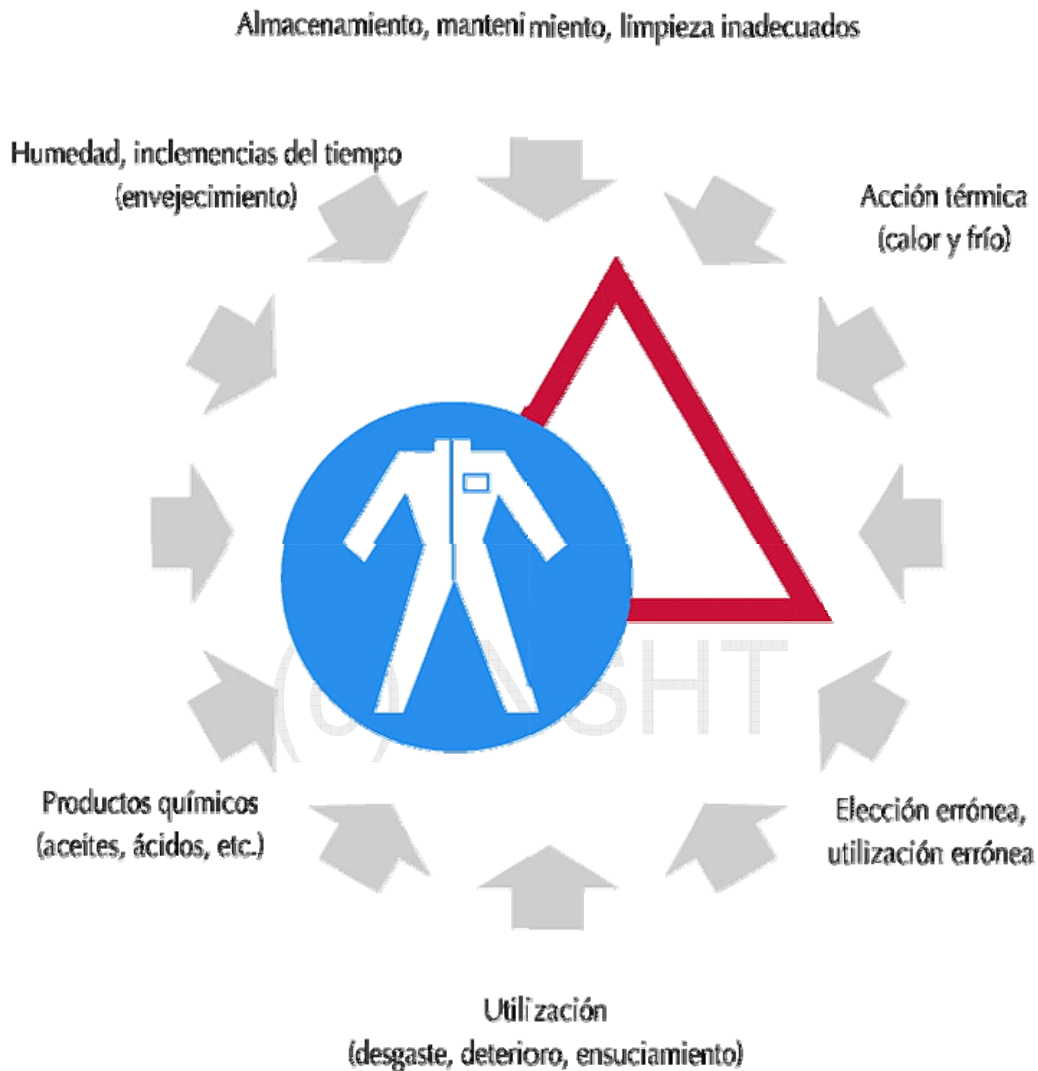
Almacenamiento, mantenimiento, limpieza inadecuados

Humedad, inclemencias del tiempo (envejecimiento)

Acción térmica (calor y frío)

(c) INSHT

Productos químicos (aceites, ácidos, etc.)

Elección errónea, utilización errónea

Utilización (desgaste, deterioro, ensuciamiento)